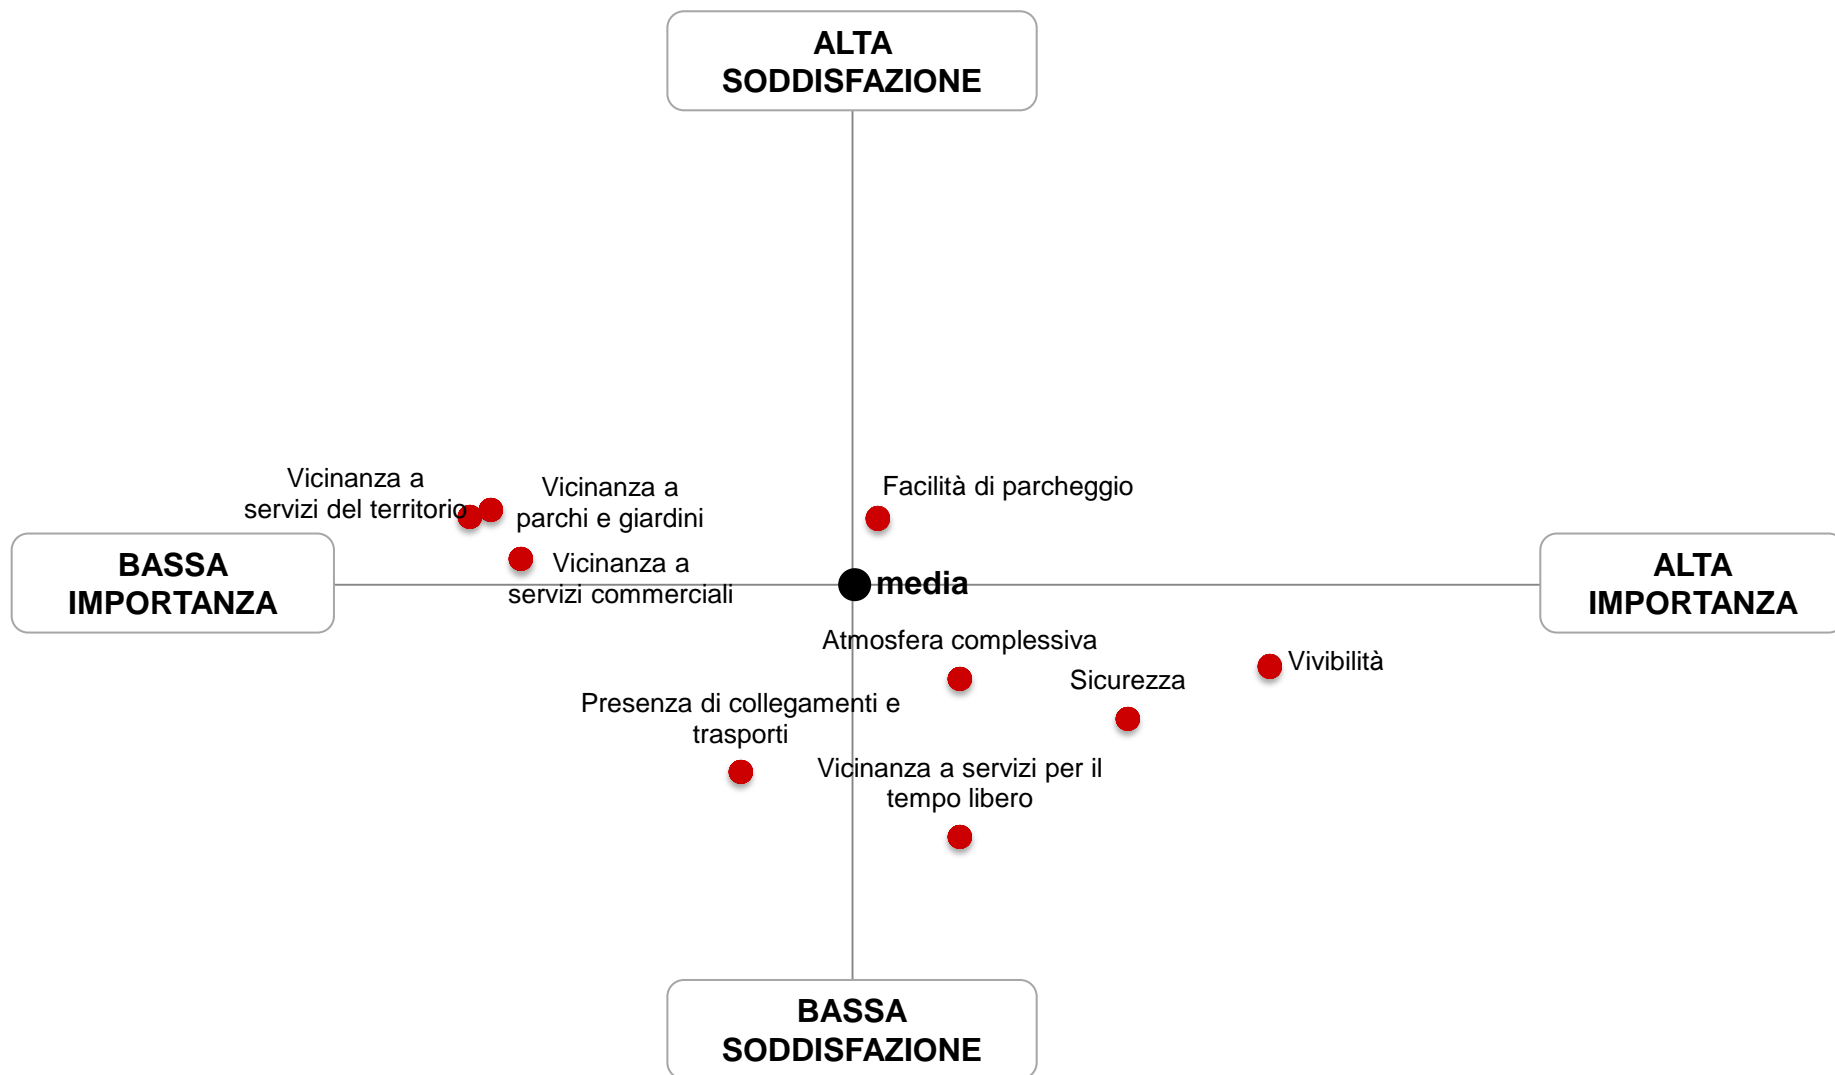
ALTA SODDISFAZIONE

Vicinanza a servizi del territorio

Vicinanza a parchi e giardini

Facilità di parcheggio

BASSA IMPORTANZA

Vicinanza a servizi commerciali

media

ALTA IMPORTANZA

Atmosfera complessiva

Vivibilità

Sicurezza

Presenza di collegamenti e trasporti

Vicinanza a servizi per il tempo libero

BASSA SODDISFAZIONE